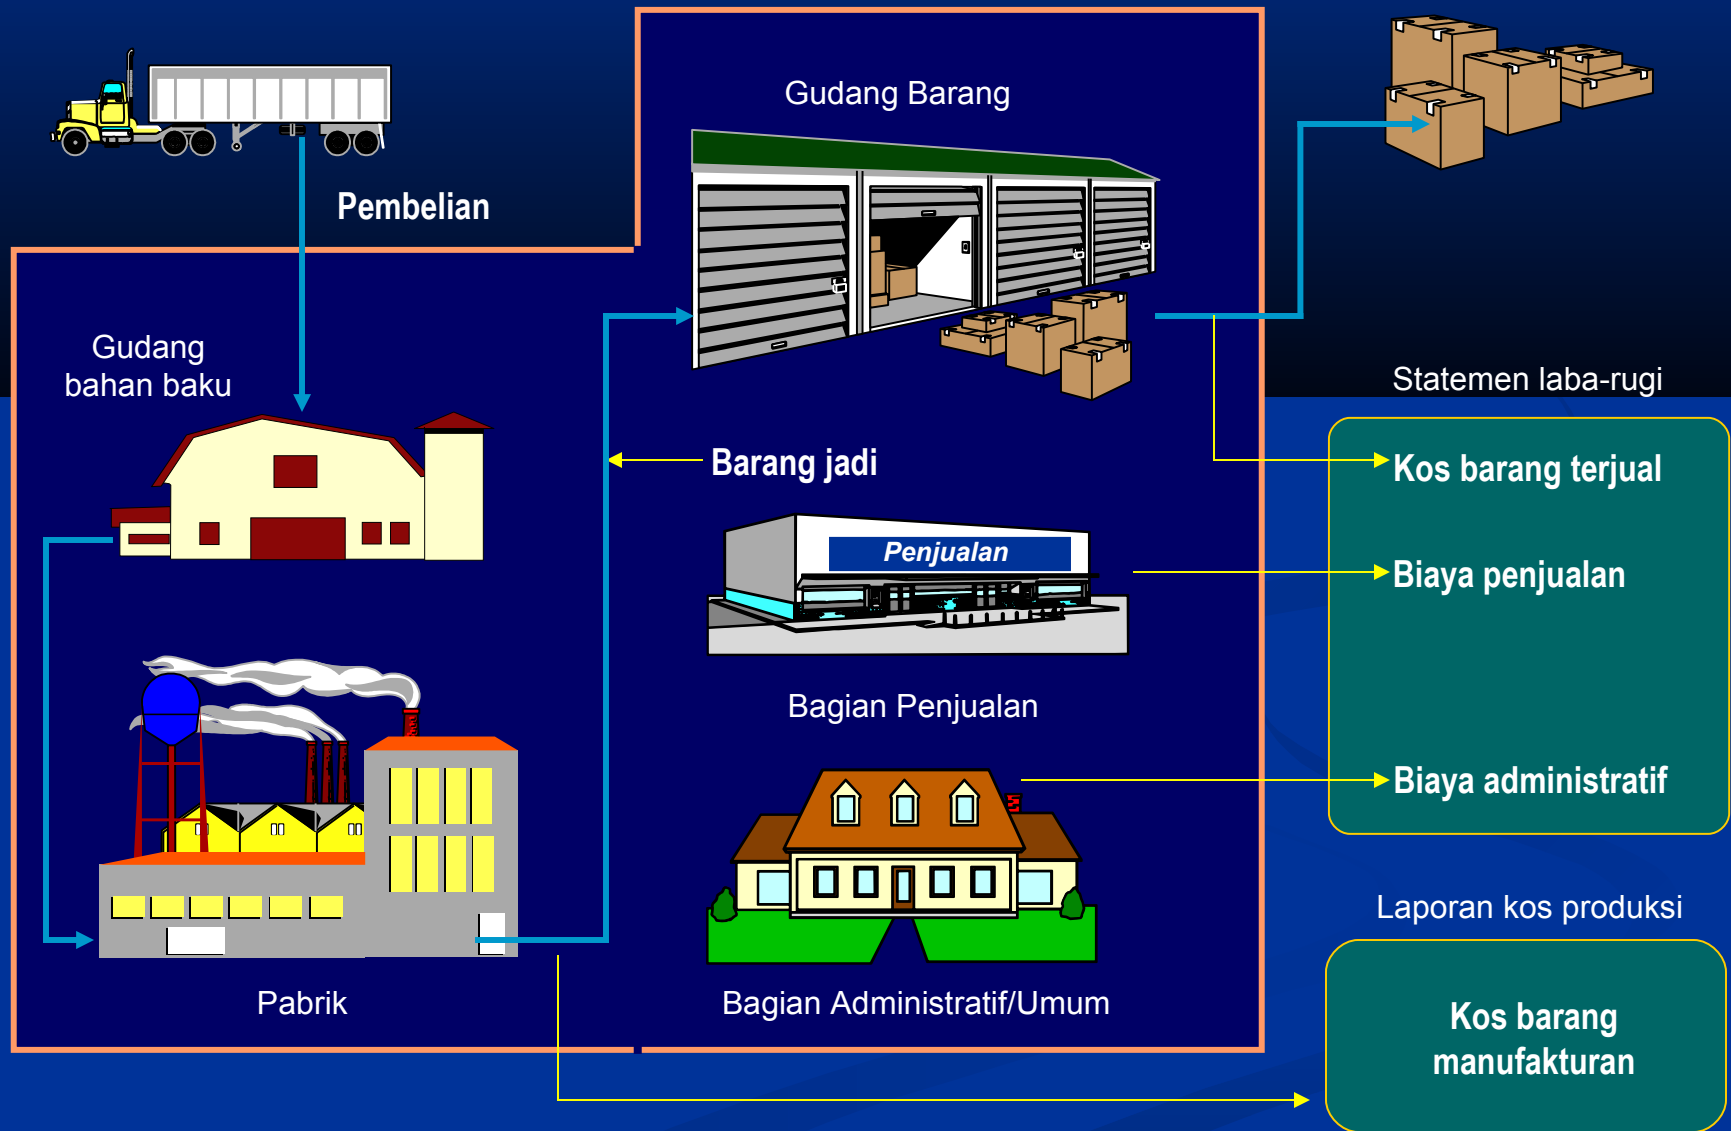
Gudang Barang

Pembelian

Gudang bahan baku

Statemen laba-rugi

Barang jadi

Kos barang terjual

Penjualan

Biaya penjualan

Bagian Penjualan

Biaya administratif

Laporan kos produksi

Pabrik

Bagian Administratif/Umum

Kos barang manufakturan